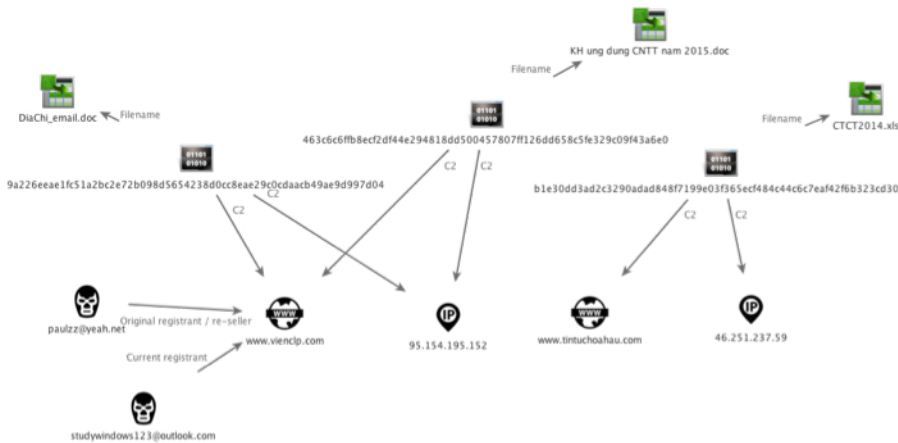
KH ung dung CNTT nam 2015.doc

Filename

DiaChi_email.doc

Filename

Filename

CTCT2014.xls

01101
01010

463c6c6ffb8ecf2df44e294818dd500457807ff126dd658c5fe329c09f43a6e0

01101
01010

01101
01010

9a226eeae1fc51a2bc2e72b098d5654238d0cc8eae29c0cdaacb49ae9d997d04

b1e30dd3ad2c3290adad848f7199e03f365ecf484c44c6c7eaf42f6b323cd30

C2

C2

C2

C2

C2

C2

paulzz@yeah.net

Original registrant / re-seller

www.vienclp.com

Current registrant

95.154.195.152

www.tintuchoahau.com

46.251.237.59

studywindows123@outlook.com